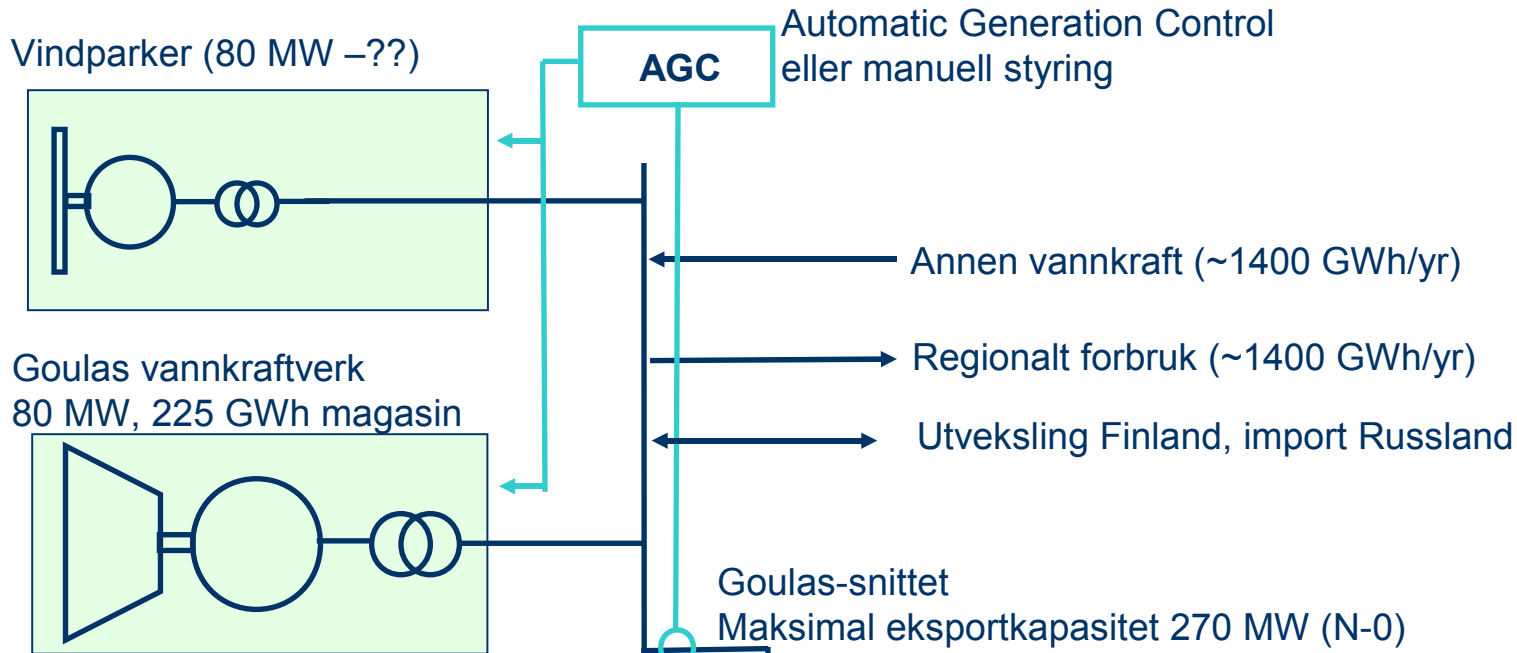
Vindparker (80 MW –??)

AGC

Automatic Generation Control
eller manuell styring

Annen vannkraft (~1400 GWh/yr)

Regionalt forbruk (~1400 GWh/yr)

Goulas vannkraftverk
80 MW, 225 GWh magasin

Utveksling Finland, import Russland

Goulas-snittet
Maksimal eksportkapasitet 270 MW (N-0)